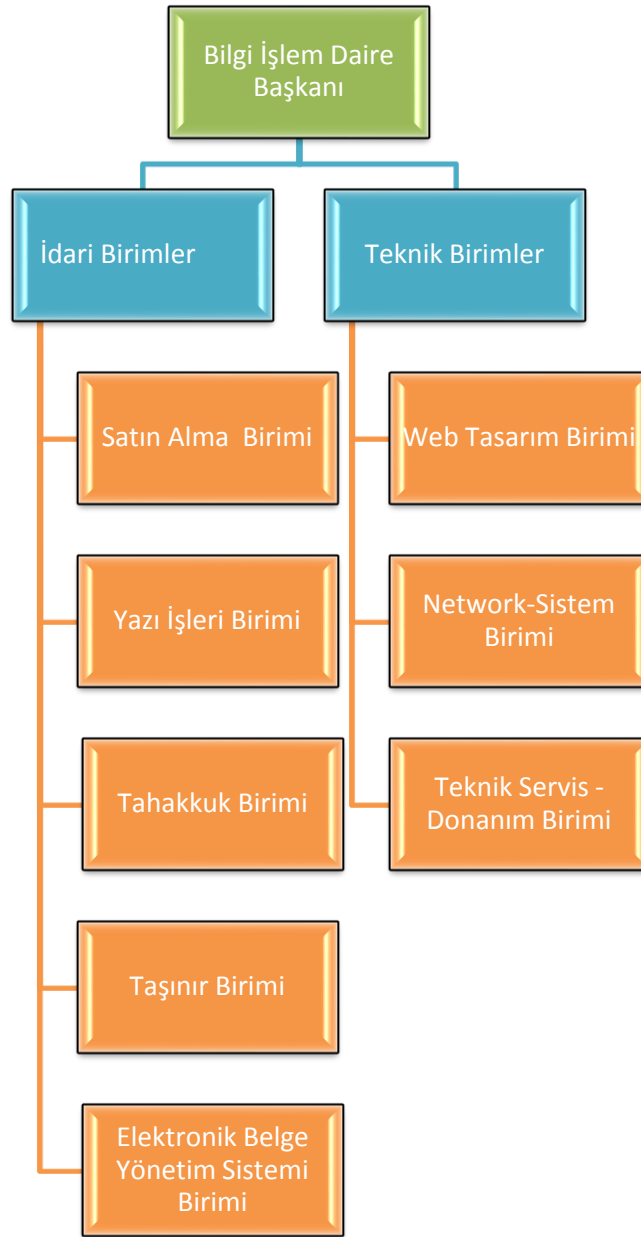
Bilgi İşlem Daire Başkanı

İdari Birimler

Teknik Birimler

Satın Alma Birimi

Yazı İşleri Birimi

Tahakkuk Birimi

Taşınır Birimi

Elektronik Belge Yönetim Sistemi Birimi

Web Tasarım Birimi

Network-Sistem Birimi

Teknik Servis - Donanım Birimi